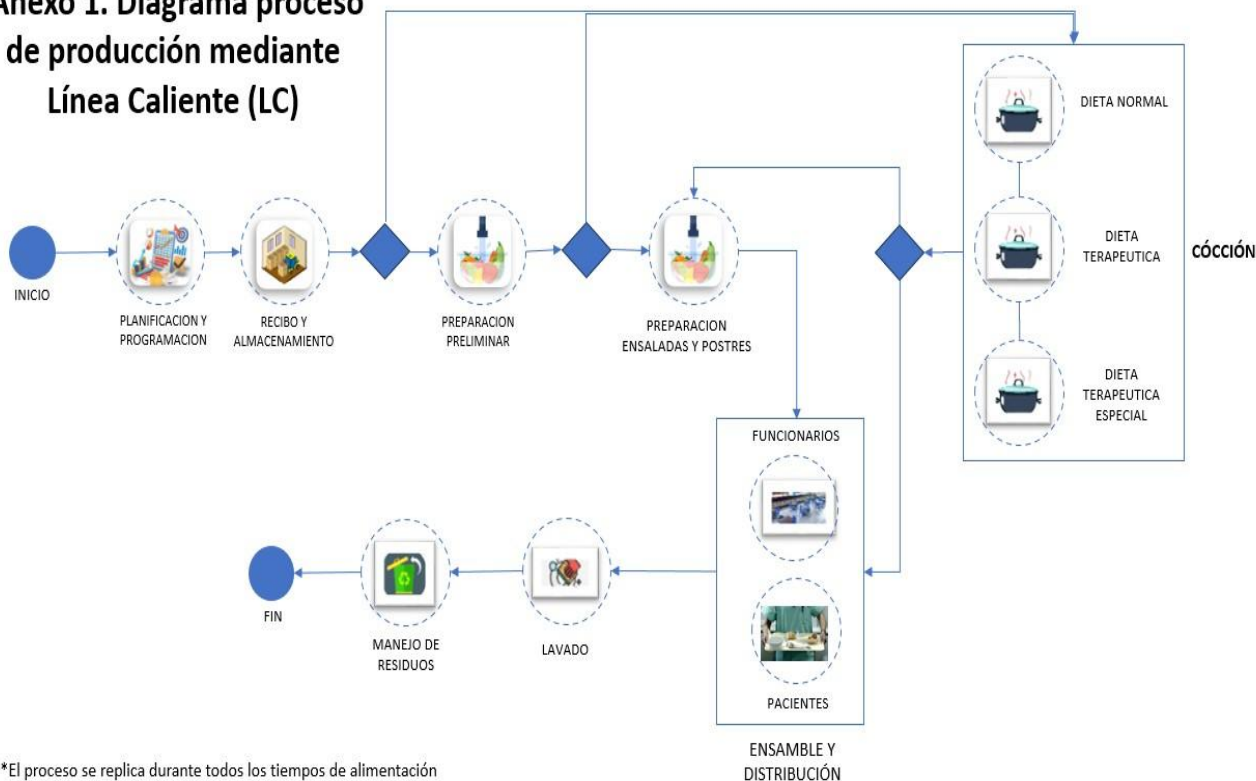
Anexo 1. Diagrama proceso de producción mediante Línea Caliente (LC)

INICIO

PLANIFICACION Y PROGRAMACION

RECIBO Y ALMACENAMIENTO

PREPARACION PRELIMINAR

PREPARACION ENSALADAS Y POSTRES

DIETA NORMAL

DIETA TERAPEUTICA

DIETA TERAPEUTICA ESPECIAL

CÓCCIÓN

FUNCIONARIOS

PACIENTES

ENSAMBLE Y DISTRIBUCIÓN

LAVADO

MANEJO DE RESIDUOS

FIN

*El proceso se replica durante todos los tiempos de alimentación